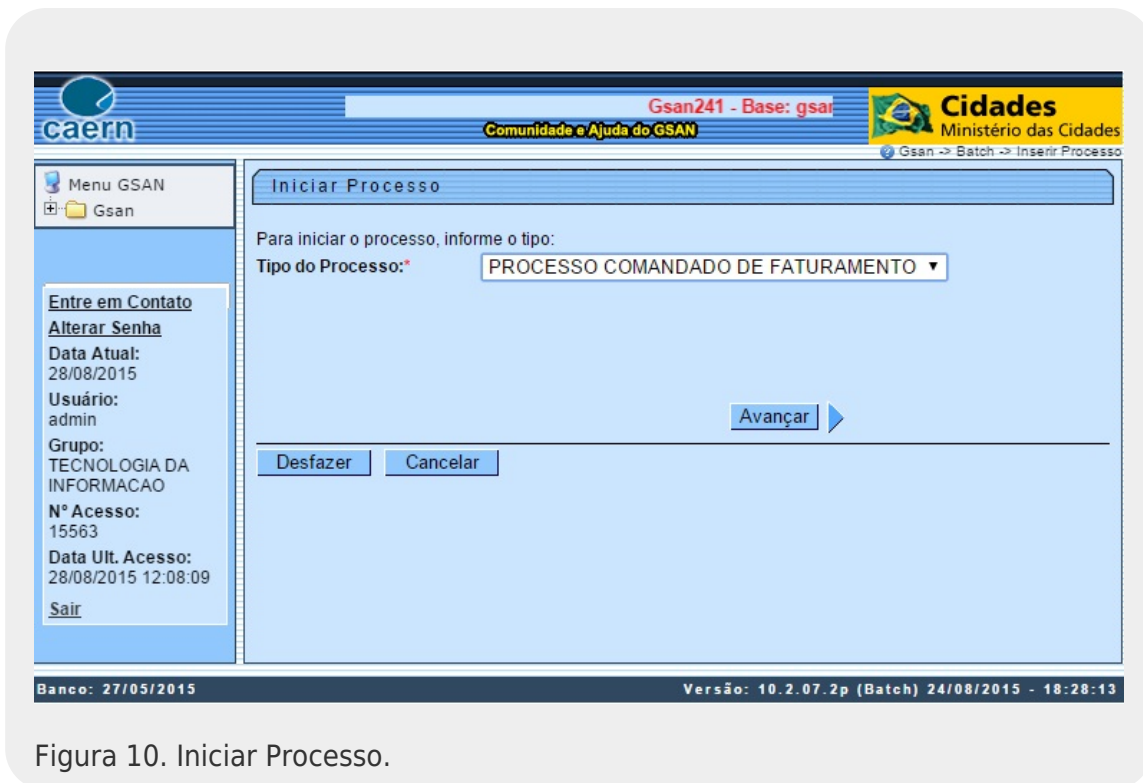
caern

Gsan241 - Base: gsar

Comunidade e Ajuda do GSAN

Cidades
Ministério das Cidades

Gsan -> Batch -> Inserir Processo

Menu GSAN
Gsan

Entre em Contato
Alterar Senha
Data Atual:
28/08/2015
Usuário:
admin
Grupo:
TECNOLOGIA DA INFORMACAO
Nº Acesso:
15563
Data Ult. Acesso:
28/08/2015 12:08:09
Sair

Iniciar Processo

Para iniciar o processo, informe o tipo:

Tipo do Processo:* PROCESSO COMANDADO DE FATURAMENTO

Avançar

Desfazer Cancelar

Banco: 27/05/2015

Versão: 10.2.07.2p (Batch) 24/08/2015 - 18:28:13

Figura 10. Iniciar Processo.